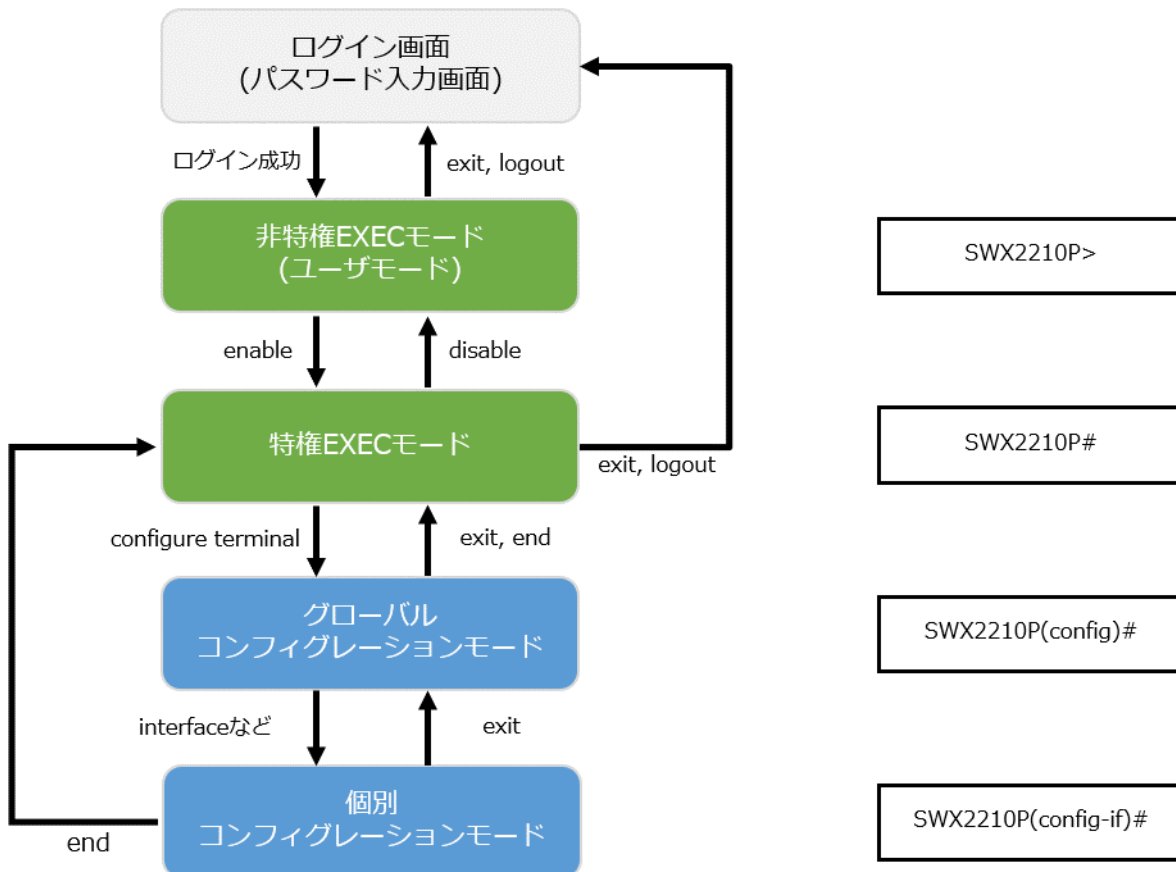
ログイン画面
(パスワード入力画面)

ログイン成功

exit, logout

非特権EXECモード
(ユーザモード)

SWX2210P>

enable

disable

特権EXECモード

SWX2210P#

exit, logout

configure terminal

exit, end

グローバル
コンフィグレーションモード

SWX2210P(config)#

interfaceなど

exit

個別
コンフィグレーションモード

SWX2210P(config-if)#

end